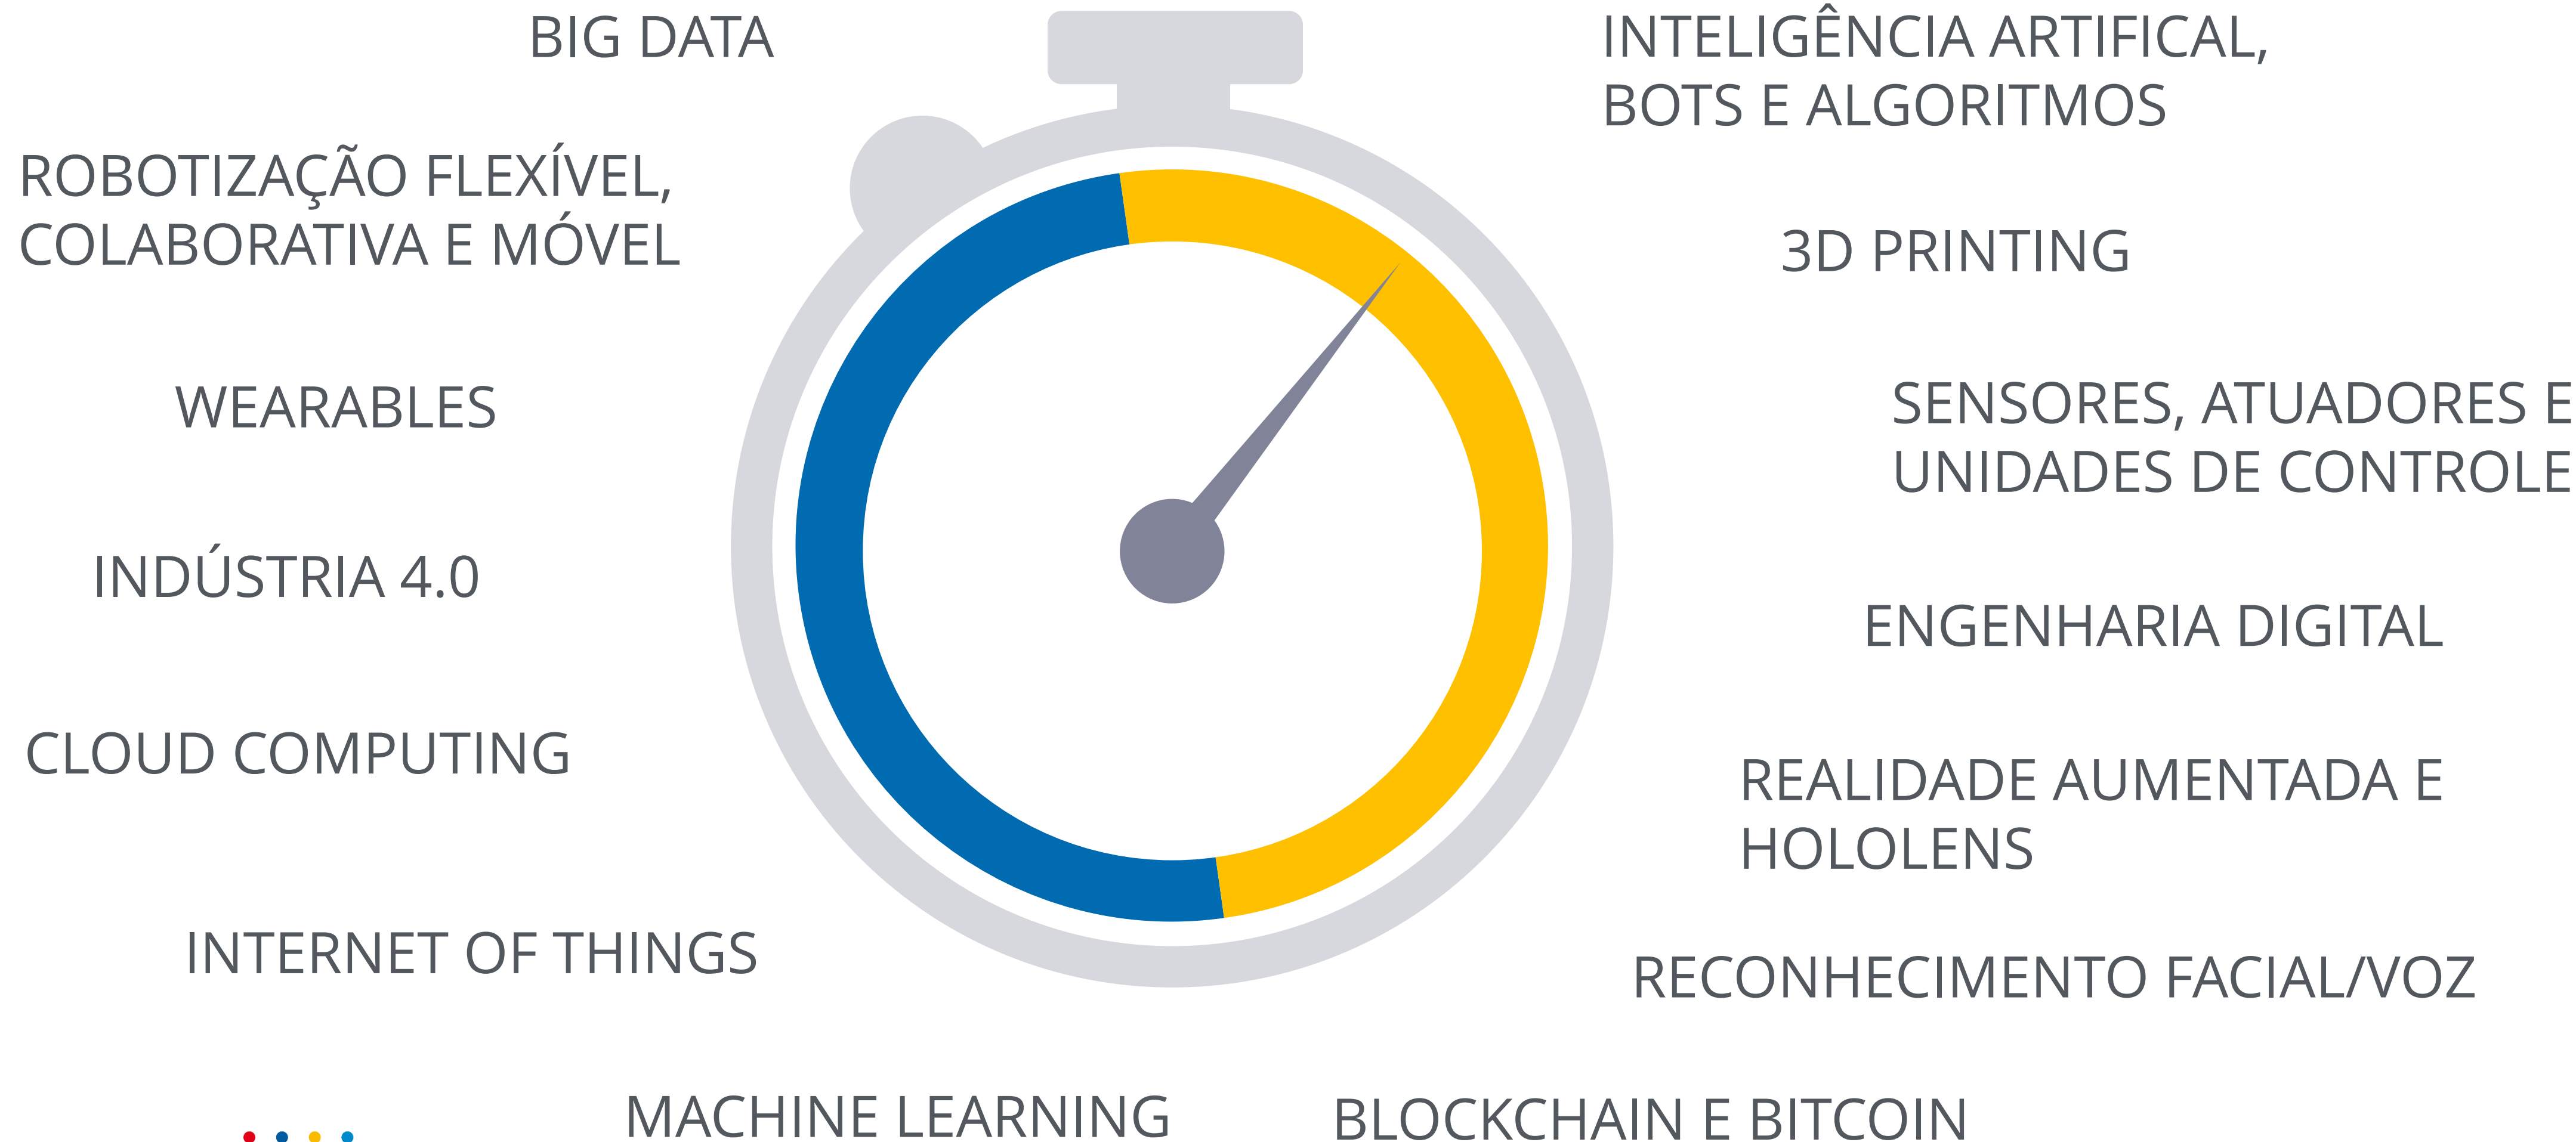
BIG DATA

INTELIGÊNCIA ARTIFICAL, BOTS E ALGORITMOS

ROBOTIZAÇÃO FLEXÍVEL, COLABORATIVA E MÓVEL

3D PRINTING

WEARABLES

SENSORES, ATUADORES E UNIDADES DE CONTROLE

INDÚSTRIA 4.0

ENGENHARIA DIGITAL

CLOUD COMPUTING

REALIDADE AUMENTADA E HOLOLENS

INTERNET OF THINGS

RECONHECIMENTO FACIAL/VOZ

MACHINE LEARNING

BLOCKCHAIN E BITCOIN